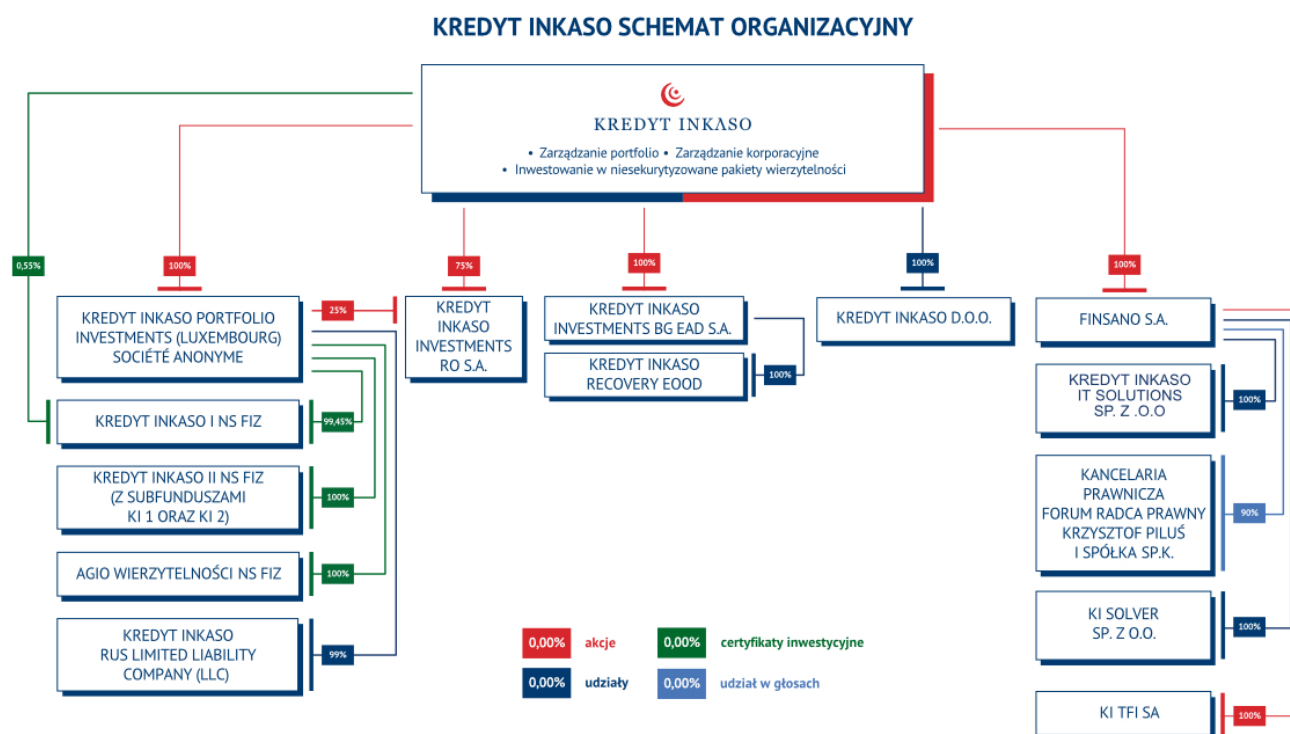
KREDYT INKASO SCHEMAT ORGANIZACYJNY

KREDYT INKASO

• Zarządzanie portfolio • Zarządzanie korporacyjne
• Inwestowanie w niesekurytyzowane pakiety wierzytelności

0,55%

100%

75%

100%

100%

100%

KREDYT INKASO PORTFOLIO INVESTMENTS (LUXEMBOURG) SOCIÉTÉ ANONYME

25%

KREDYT INKASO INVESTMENTS RO S.A.

KREDYT INKASO INVESTMENTS BG EAD S.A.

KREDYT INKASO RECOVERY EOOD

100%

KREDYT INKASO D.O.O.

FINSANO S.A.

KREDYT INKASO I NS FIZ

99,45%

KREDYT INKASO II NS FIZ (Z SUBFUNDUSZAMI KI 1 ORAZ KI 2)

100%

AGIO WIERZYTELNOŚCI NS FIZ

100%

KREDYT INKASO RUS LIMITED LIABILITY COMPANY (LLC)

99%

KREDYT INKASO IT SOLUTIONS SP. Z .O.O

100%

KANCELARIA PRAWNICZA FORUM RADCA PRAWNY KRZYSZTOF PILUŚ I SPÓŁKA SP.K.

90%

KI SOLVER SP. Z O.O.

100%

KI TFI SA

100%

0,00% akcje
0,00% certyfikaty inwestycyjne
0,00% udziały
0,00% udział w głosach